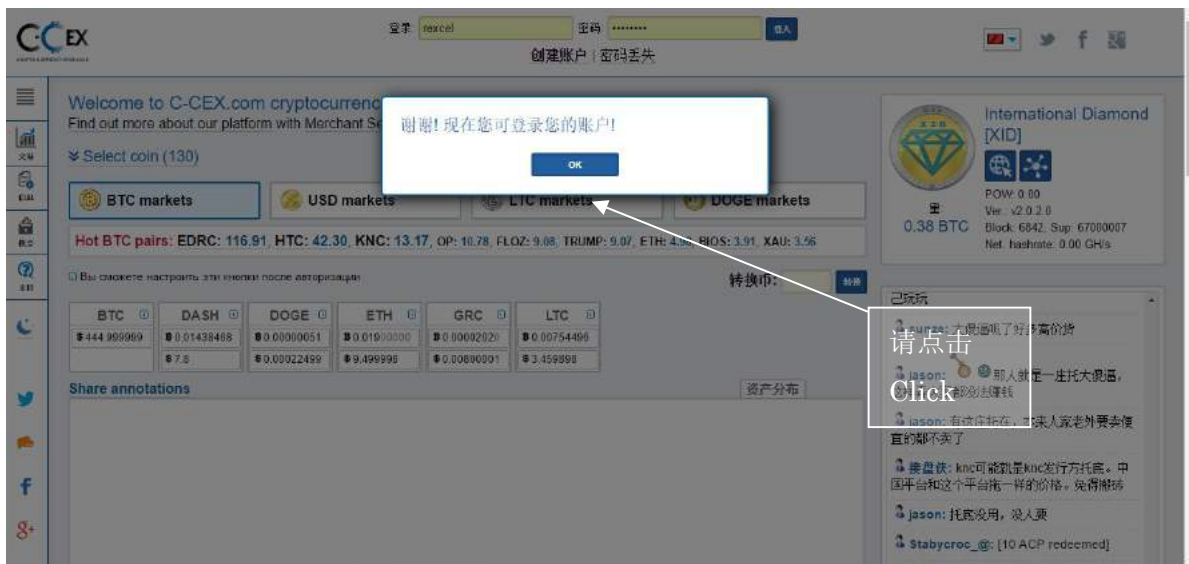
C-CEX

登录 rexcel 密码 •••••••• 登入

创建账户 | 密码丢失

Welcome to C-CEX.com cryptocurrenc
Find out more about our platform with Merchant Se

谢谢! 现在您可登录您的账户!

OK

≫ Select coin (130)

BTC markets
USD markets
LTC markets
DOGE markets

Hot BTC pairs: EDRC: 116.91, HTC: 42.30, KNC: 13.17, OP: 10.78, FLOZ: 9.08, TRUMP: 9.07, ETH: 4.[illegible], BIOS: 3.91, XAU: 3.56

Вы сможете настроить эти кнопки после авторизации

转换币:

| BTC | DASH | DOGE | ETH | GRC | LTC |
|---|---|---|---|---|---|
| \$ 444.999999 | Ƀ 0.01438468 | Ƀ 0.00000051 | Ƀ 0.01900000 | Ƀ 0.00002020 | Ƀ 0.00754496 |
| | \$ 7.8 | \$ 0.00022499 | \$ 9.499996 | \$ 0.00800001 | \$ 3.459898 |

Share annotations

资产分布

International Diamond [XID]

POW: 0.00
Ver: v2.0.2.0
Block: 6842, Sup: 67000007
Net. hashrate: 0.00 GH/s

0.38 BTC

已玩玩

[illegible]: 才很通吼了好多高价货

jason: 那人就是一注托大很通,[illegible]办法赚钱

jason: 有这庄托在,本来人家老外要卖便宜的都不卖了

接盘侠: knc可能就是knc发行方托底。中国平台和这个平台拖一样的价格。免得搬砖

jason: 托底没用,没人要

Stabycroc_@: [10 ACP redeemed]

请点击

Click